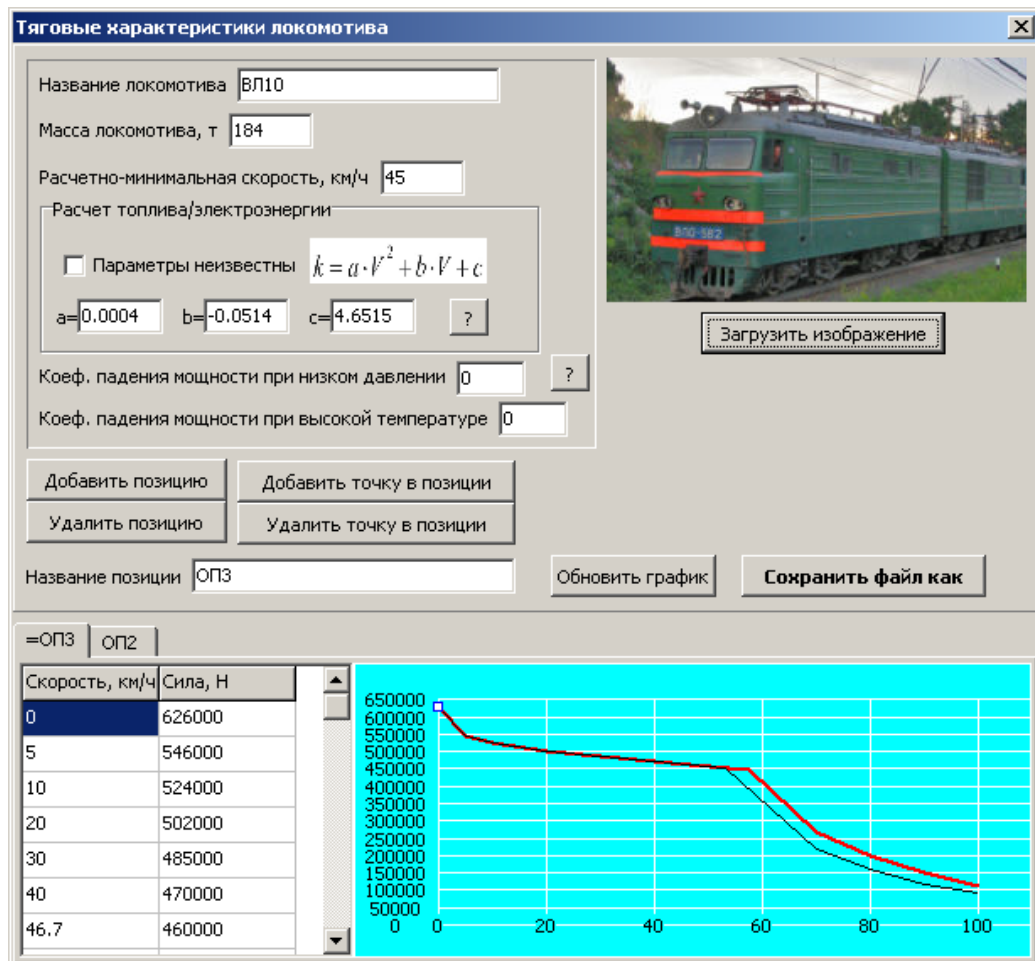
Тяговые характеристики локомотива

Название локомотива ВЛ10

Масса локомотива, т 184

Расчетно-минимальная скорость, км/ч 45

Расчет топлива/электроэнергии

Параметры неизвестны $k = a \cdot V^2 + b \cdot V + c$

a= 0.0004 b= -0.0514 c= 4.6515 ?

ВЛ0-562

Загрузить изображение

Коеф. падения мощности при низком давлении 0 ?

Коеф. падения мощности при высокой температуре 0

Добавить позицию

Удалить позицию

Добавить точку в позиции

Удалить точку в позиции

Название позиции ОП3

Обновить график

Сохранить файл как

=ОП3 ОП2

| Скорость, км/ч | Сила, Н |
|---|---|
| 0 | 626000 |
| 5 | 546000 |
| 10 | 524000 |
| 20 | 502000 |
| 30 | 485000 |
| 40 | 470000 |
| 46.7 | 460000 |

650000
600000
550000
500000
450000
400000
350000
300000
250000
200000
150000
100000
50000
0
0 20 40 60 80 100